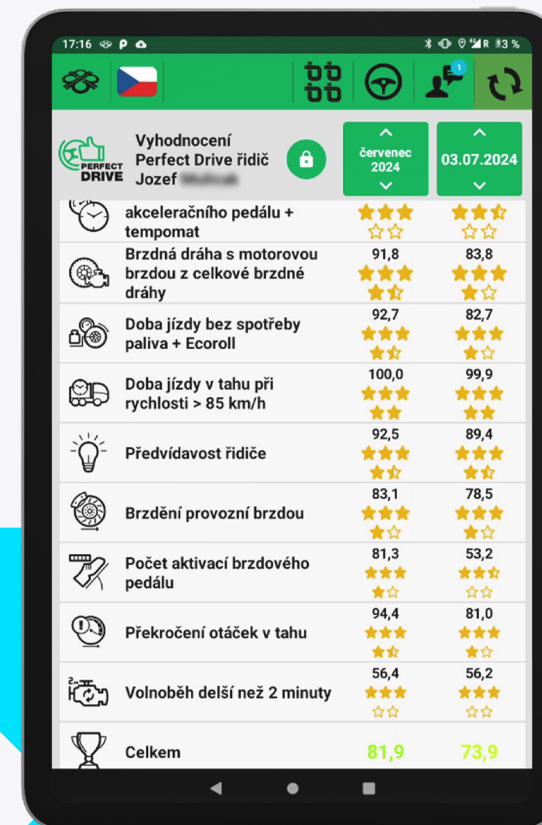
17:16 P

1

PERFECT DRIVE

Vyhodnocení Perfect Drive řidič Jozef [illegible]

červenec 2024

03.07.2024

| | | |
|---|---|---|
| akceleračního pedálu + tempomat | | |
| Brzdná dráha s motorovou brzdou z celkové brzdné dráhy | 91,8 | 83,8 |
| Doba jízdy bez spotřeby paliva + Ecoroll | 92,7 | 82,7 |
| Doba jízdy v tahu při rychlosti > 85 km/h | 100,0 | 99,9 |
| Předvídavost řidiče | 92,5 | 89,4 |
| Brzdění provozní brzdou | 83,1 | 78,5 |
| Počet aktivací brzdového pedálu | 81,3 | 53,2 |
| Překročení otáček v tahu | 94,4 | 81,0 |
| Volnoběh delší než 2 minuty | 56,4 | 56,2 |
| Celkem | 81,9 | 73,9 |